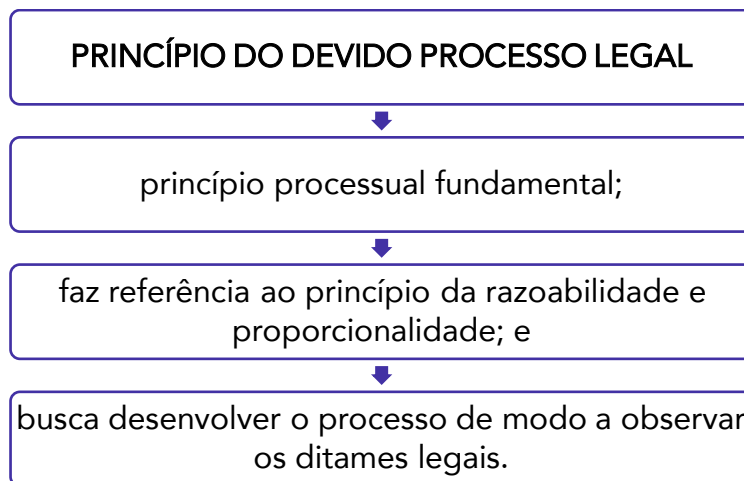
PRINCÍPIO DO DEVIDO PROCESSO LEGAL

princípio processual fundamental;

faz referência ao princípio da razoabilidade e proporcionalidade; e

busca desenvolver o processo de modo a observar os ditames legais.